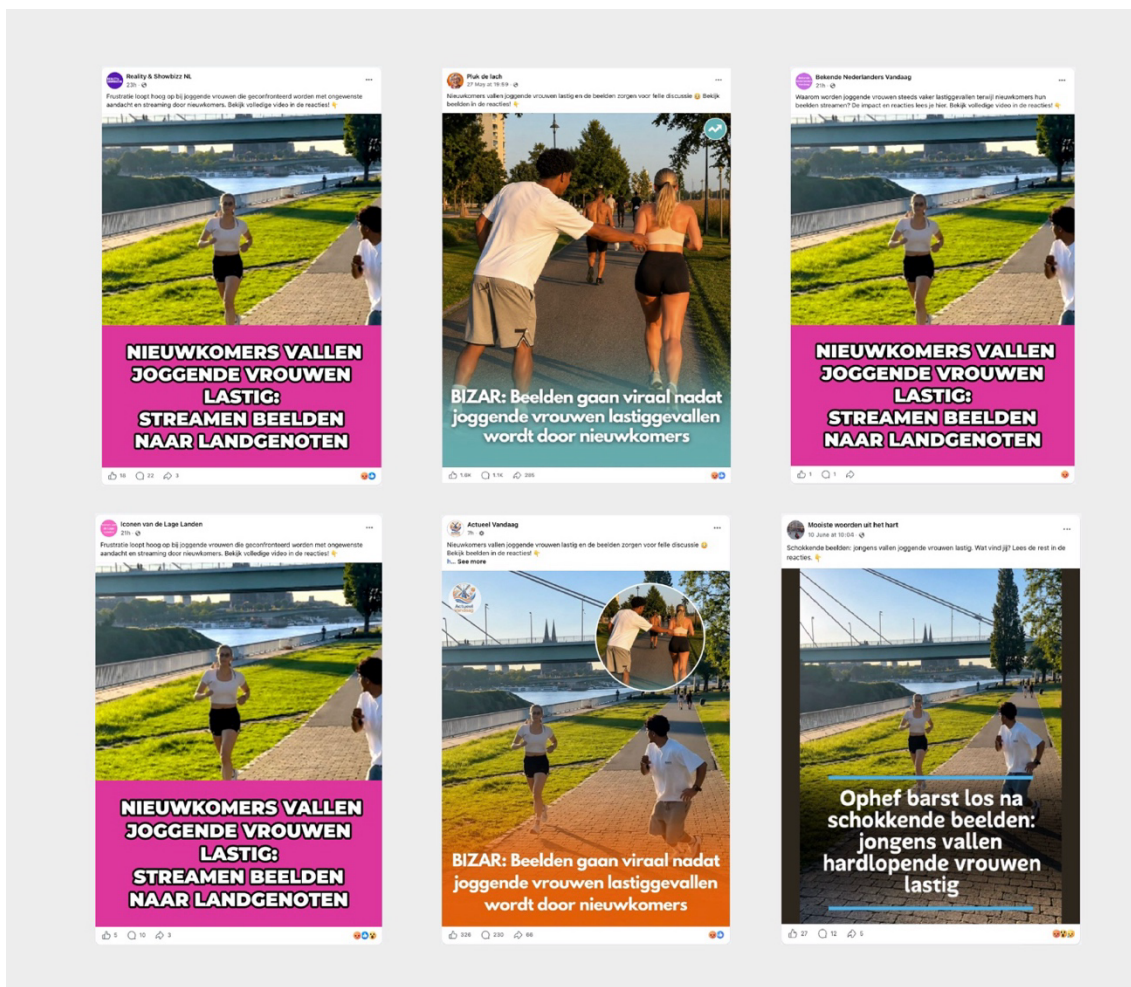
Reality & Showbizz NL
23h ·
Frustratie loopt hoog op bij joggende vrouwen die geconfronteerd worden met ongewenste aandacht en streaming door nieuwkomers. Bekijk volledige video in de reacties! 👇

NIEUWKOMERS VALLEN JOGGENDE VROUWEN LASTIG: STREAMEN BEELDEN NAAR LANDGENOTEN

16 22 3

Pluk de lach
27 May at 19:59 ·
Nieuwkomers vallen joggende vrouwen lastig en de beelden zorgen voor felle discussie 😳 Bekijk beelden in de reacties! 👇

BIZAR: Beelden gaan viraal nadat joggende vrouwen lastiggevallen wordt door nieuwkomers

1.6K 1.1K 295

Bekende Nederlanders Vandaag
21h ·
Waarom worden joggende vrouwen steeds vaker lastiggevallen terwijl nieuwkomers hun beelden streamen? De impact en reacties lees je hier. Bekijk volledige video in de reacties! 👇

NIEUWKOMERS VALLEN JOGGENDE VROUWEN LASTIG: STREAMEN BEELDEN NAAR LANDGENOTEN

1 1

Iconen van de Lage Landen
21h ·
Frustratie loopt hoog op bij joggende vrouwen die geconfronteerd worden met ongewenste aandacht en streaming door nieuwkomers. Bekijk volledige video in de reacties! 👇

NIEUWKOMERS VALLEN JOGGENDE VROUWEN LASTIG: STREAMEN BEELDEN NAAR LANDGENOTEN

5 10 3

Actueel Vandaag
7h ·
Nieuwkomers vallen joggende vrouwen lastig en de beelden zorgen voor felle discussie 😳 Bekijk beelden in de reacties! 👇
... See more

Actueel Vandaag

BIZAR: Beelden gaan viraal nadat joggende vrouwen lastiggevallen wordt door nieuwkomers

326 230 66

Mooiste woorden uit het hart
10 June at 10:04 ·
Schokkende beelden: jongens vallen joggende vrouwen lastig. Wat vind jij? Lees de rest in de reacties. 👇

Ophef barst los na schokkende beelden: jongens vallen hardlopende vrouwen lastig

27 12 5